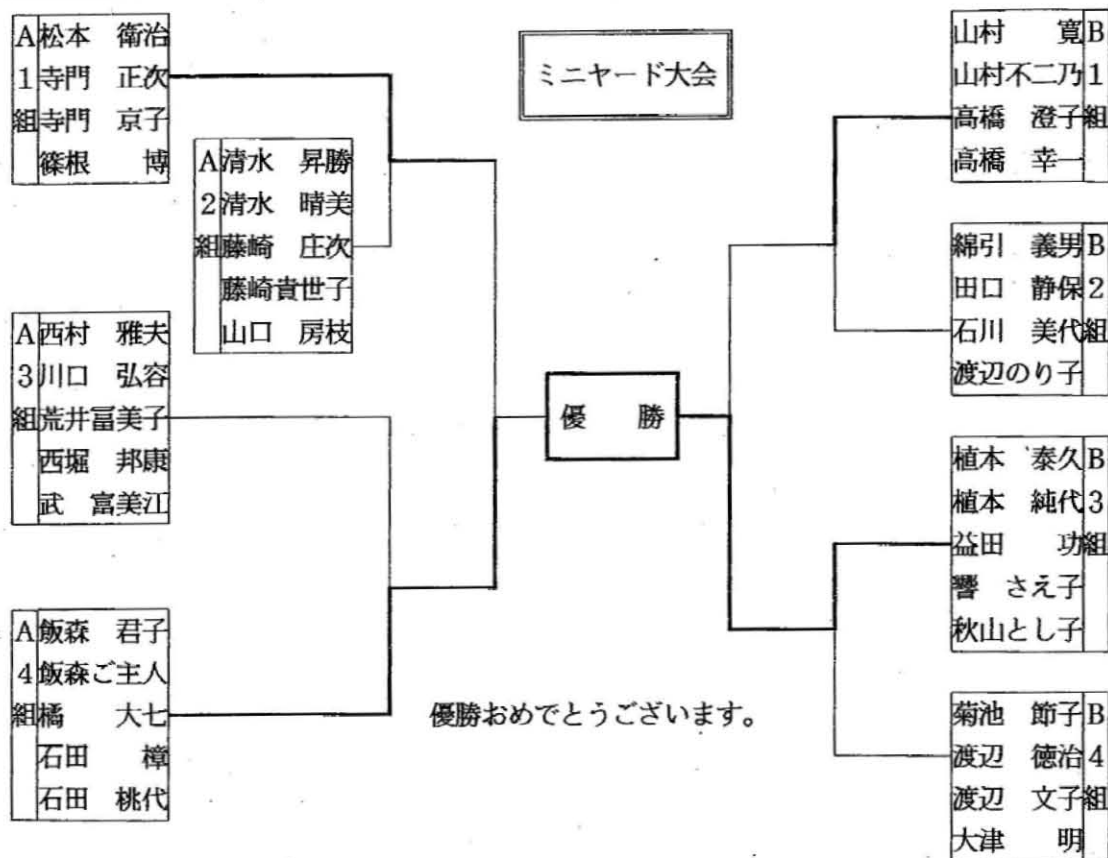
ミニヤード大会

| A1組 | 松本 衛治 |
|---|---|
| | 寺門 正次 |
| | 寺門 京子 |
| | 篠根 博 |

| A2組 | 清水 昇勝 |
|---|---|
| | 清水 晴美 |
| | 藤崎 庄次 |
| | 藤崎貴世子 |
| | 山口 房枝 |

| A3組 | 西村 雅夫 |
|---|---|
| | 川口 弘容 |
| | 荒井富美子 |
| | 西堀 邦康 |
| | 武 富美江 |

| A4組 | 飯森 君子 |
|---|---|
| | 飯森ご主人 |
| | 橋 大七 |
| | 石田 樟 |
| | 石田 桃代 |

| 山村 寛 | B1組 |
|---|---|
| 山村不二乃 | |
| 高橋 澄子 | |
| 高橋 幸一 | |

| 綿引 義男 | B2組 |
|---|---|
| 田口 静保 | |
| 石川 美代 | |
| 渡辺のり子 | |

| 植本 泰久 | B3組 |
|---|---|
| 植本 純代 | |
| 益田 功 | |
| 響 さえ子 | |
| 秋山とし子 | |

| 菊池 節子 | B4組 |
|---|---|
| 渡辺 徳治 | |
| 渡辺 文子 | |
| 大津 明 | |

優 勝

優勝おめでとうございます。